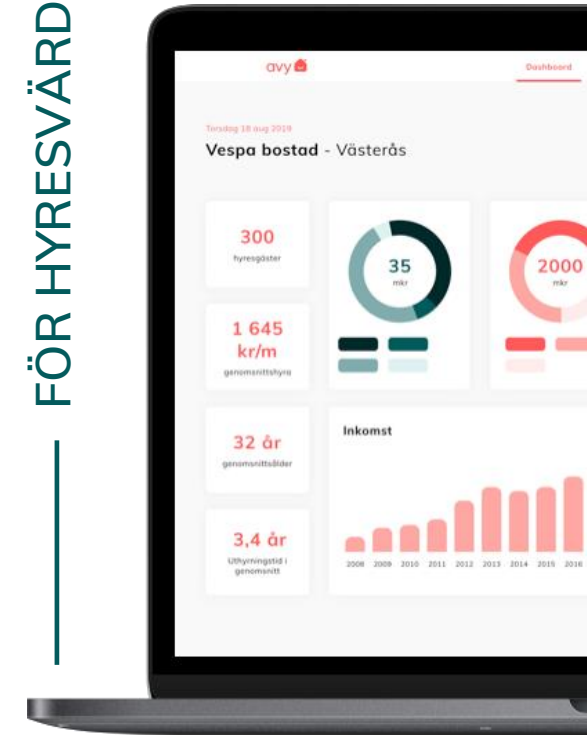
FÖR HYRESVÄRD

avy

Dashboard

Torsdag 18 aug 2019

Vespa bostad - Västerås

300
hyresgäster

1 645 kr/m
genomsnittshyra

35
mkr

2000
mkr

32 år
genomsnittsålder

Inkomst

3,4 år
Uthyrningstid i genomsnitt

2008 2009 2010 2011 2012 2013 2014 2015 2016